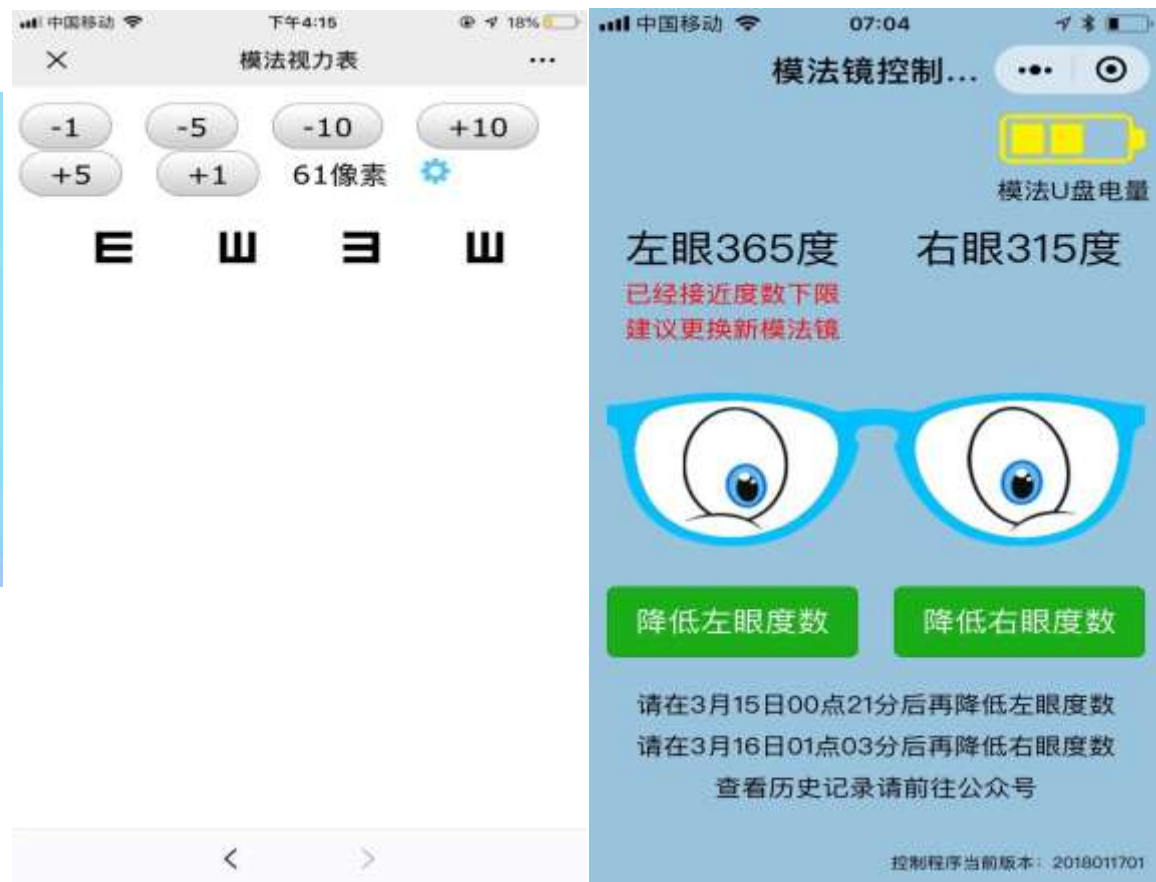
中国移动 下午4:15 18%
×
模法视力表
···
-1
-5
-10
+10
+5
+1
61像素
E Ш Ǝ Ш

<
>

中国移动 07:04
模法镜控制...
模法U盘电量
左眼365度
右眼315度
已经接近度数下限
建议更换新模法镜
降低左眼度数
降低右眼度数
请在3月15日00点21分后再降低左眼度数
请在3月16日01点03分后再降低右眼度数
查看历史记录请前往公众号
控制程序当前版本：2018011701